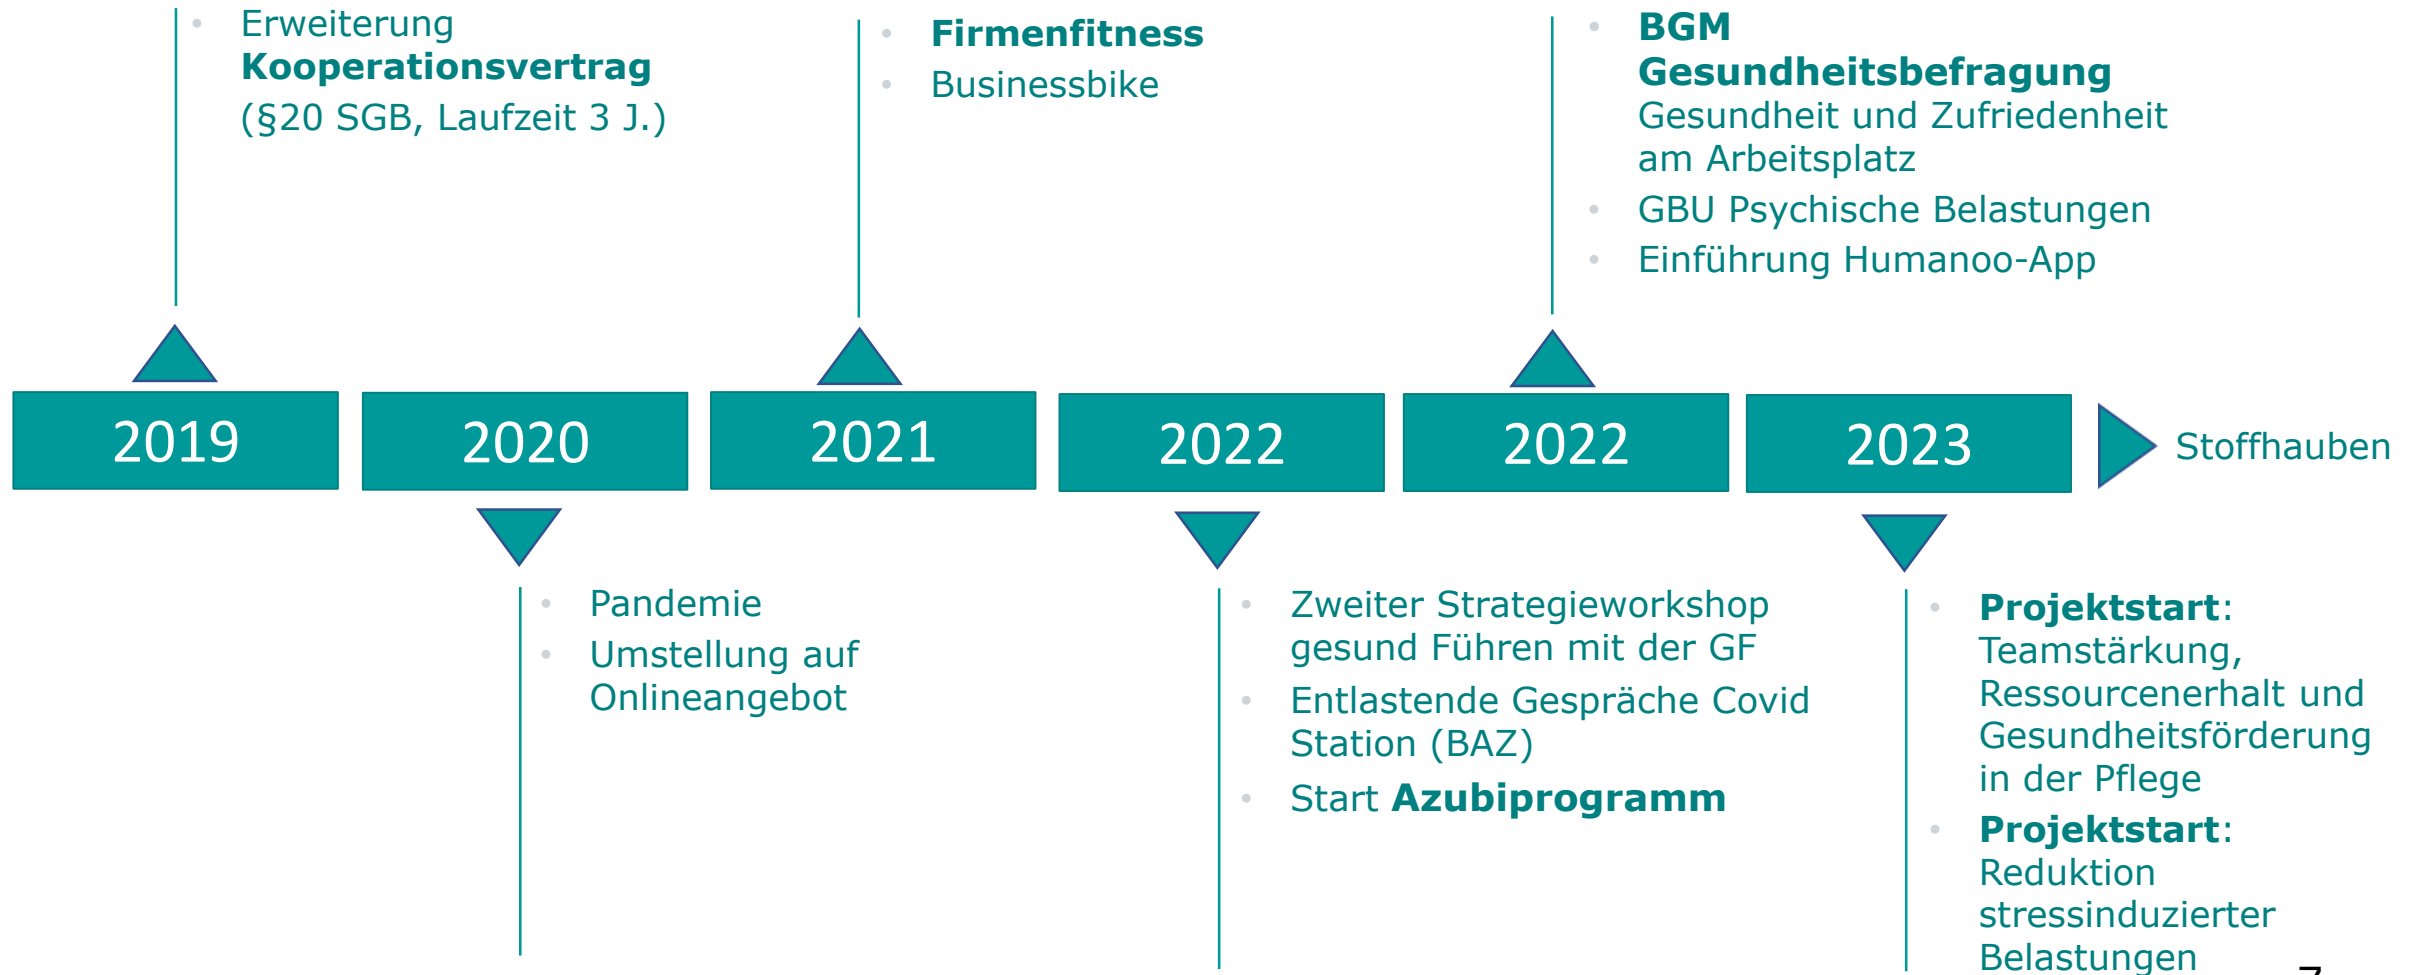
- Erweiterung **Kooperationsvertrag** (§20 SGB, Laufzeit 3 J.)

- **Firmenfitness**
- Businessbike

- **BGM Gesundheitsbefragung** Gesundheit und Zufriedenheit am Arbeitsplatz
- GBU Psychische Belastungen
- Einführung Humanoo-App

2019

2020

2021

2022

2022

2023

Stoffhauben

- Pandemie
- Umstellung auf Onlineangebot

- Zweiter Strategieworkshop gesund Führen mit der GF
- Entlastende Gespräche Covid Station (BAZ)
- Start **Azubiprogramm**

- **Projektstart**: Teamstärkung, Ressourcenerhalt und Gesundheitsförderung in der Pflege
- **Projektstart**: Reduktion stressinduzierter Belastungen

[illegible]